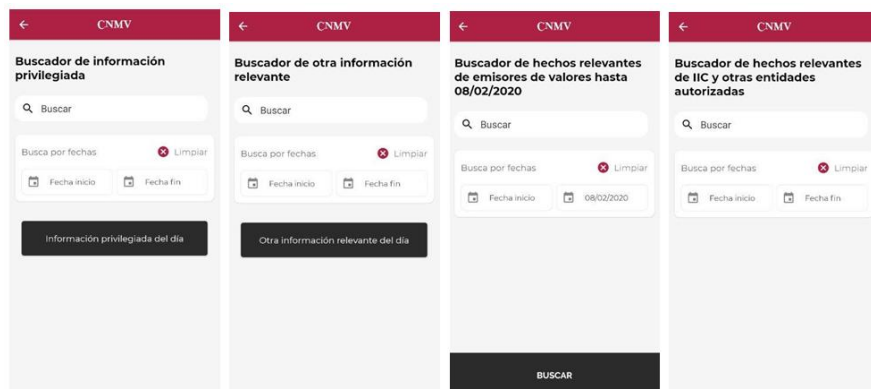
CNMV

Buscador de información privilegiada

Buscar

Busca por fechas

Limpiar

Fecha inicio

Fecha fin

Información privilegiada del día

CNMV

Buscador de otra información relevante

Buscar

Busca por fechas

Limpiar

Fecha inicio

Fecha fin

Otra información relevante del día

CNMV

Buscador de hechos relevantes de emisores de valores hasta 08/02/2020

Buscar

Busca por fechas

Limpiar

Fecha inicio

08/02/2020

BUSCAR

CNMV

Buscador de hechos relevantes de IIC y otras entidades autorizadas

Buscar

Busca por fechas

Limpiar

Fecha inicio

Fecha fin